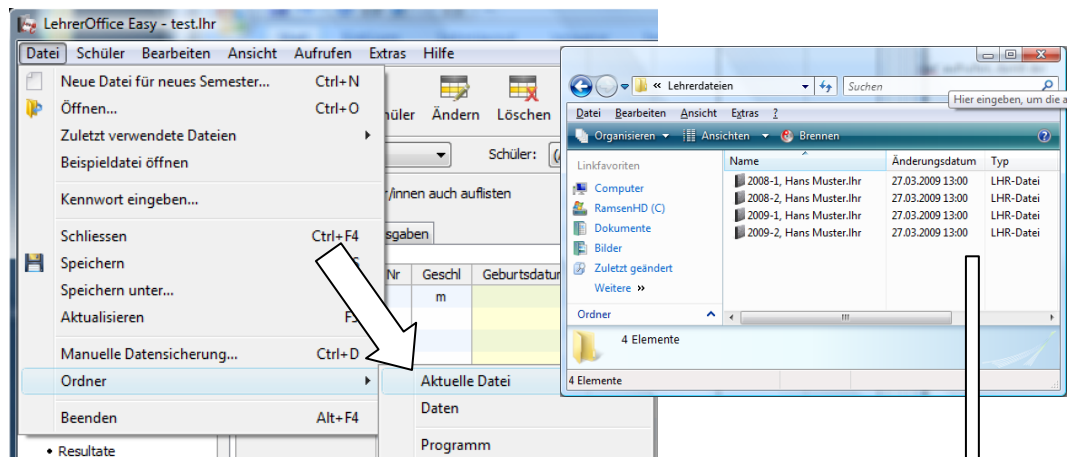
LehrerOffice Easy - test.lhr

Datei Schüler Bearbeiten Ansicht Aufrufen Extras Hilfe

Neue Datei für neues Semester... Ctrl+N
Öffnen... Ctrl+O
Zuletzt verwendete Dateien
Beispieldatei öffnen
Kennwort eingeben...
Schliessen Ctrl+F4
Speichern
Speichern unter...
Aktualisieren F5
Manuelle Datensicherung... Ctrl+D
Ordner
Beenden Alt+F4

• Resultate

hüler Ändern Löschen
Schüler:
r/innen auch auflisten
sgaben
Nr Geschl Geburtsdatum
m

Aktuelle Datei
Daten
Programm

« Lehrerdateien
Suchen
Hier eingeben, um die a

Datei Bearbeiten Ansicht Extras ?
Organisieren Ansichten Brennen

Linkfavoriten
Computer
RamsenHD (C)
Dokumente
Bilder
Zuletzt geändert
Weitere »
Ordner

| Name | Änderungsdatum | Typ |
|---|---|---|
| 2008-1, Hans Muster.lhr | 27.03.2009 13:00 | LHR-Datei |
| 2008-2, Hans Muster.lhr | 27.03.2009 13:00 | LHR-Datei |
| 2009-1, Hans Muster.lhr | 27.03.2009 13:00 | LHR-Datei |
| 2009-2, Hans Muster.lhr | 27.03.2009 13:00 | LHR-Datei |

4 Elemente
4 Elemente